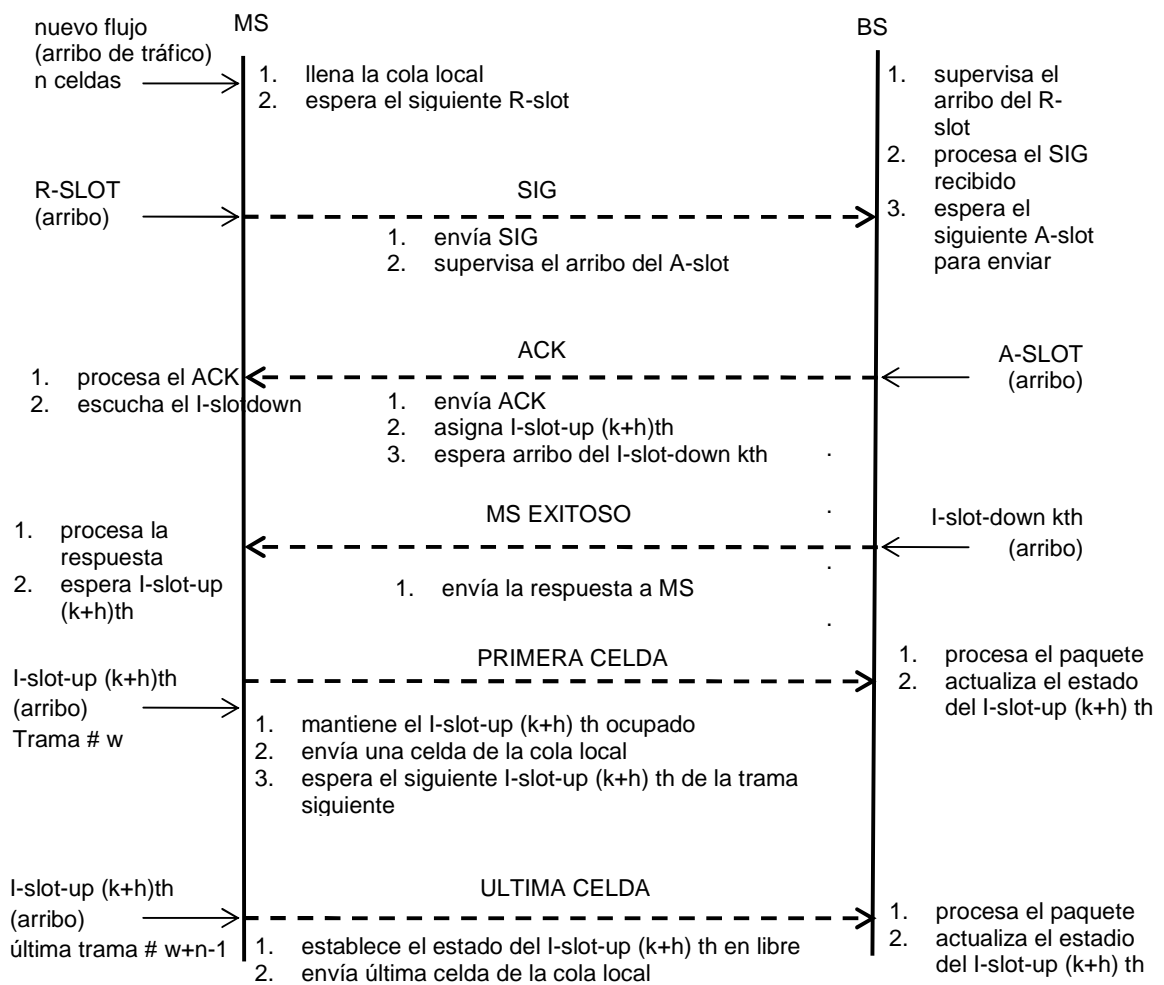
MS

BS

nuevo flujo (arribo de tráfico) n celdas

1. llena la cola local
2. espera el siguiente R-slot

1. supervisa el arribo del R-slot
2. procesa el SIG recibido
3. espera el siguiente A-slot para enviar

R-SLOT (arribo)

SIG

1. envía SIG
2. supervisa el arribo del A-slot

ACK

A-SLOT (arribo)

1. procesa el ACK
2. escucha el I-slotdown

1. envía ACK
2. asigna I-slot-up (k+h)th
3. espera arribo del I-slot-down kth

MS EXITOSO

I-slot-down kth (arribo)

1. procesa la respuesta
2. espera I-slot-up (k+h)th

1. envía la respuesta a MS

PRIMERA CELDA

I-slot-up (k+h)th (arribo) Trama # w

1. procesa el paquete
2. actualiza el estado del I-slot-up (k+h) th

1. mantiene el I-slot-up (k+h) th ocupado
2. envía una celda de la cola local
3. espera el siguiente I-slot-up (k+h) th de la trama siguiente

ULTIMA CELDA

I-slot-up (k+h)th (arribo) última trama # w+n-1

1. establece el estado del I-slot-up (k+h) th en libre
2. envía última celda de la cola local

1. procesa el paquete
2. actualiza el estadio del I-slot-up (k+h) th